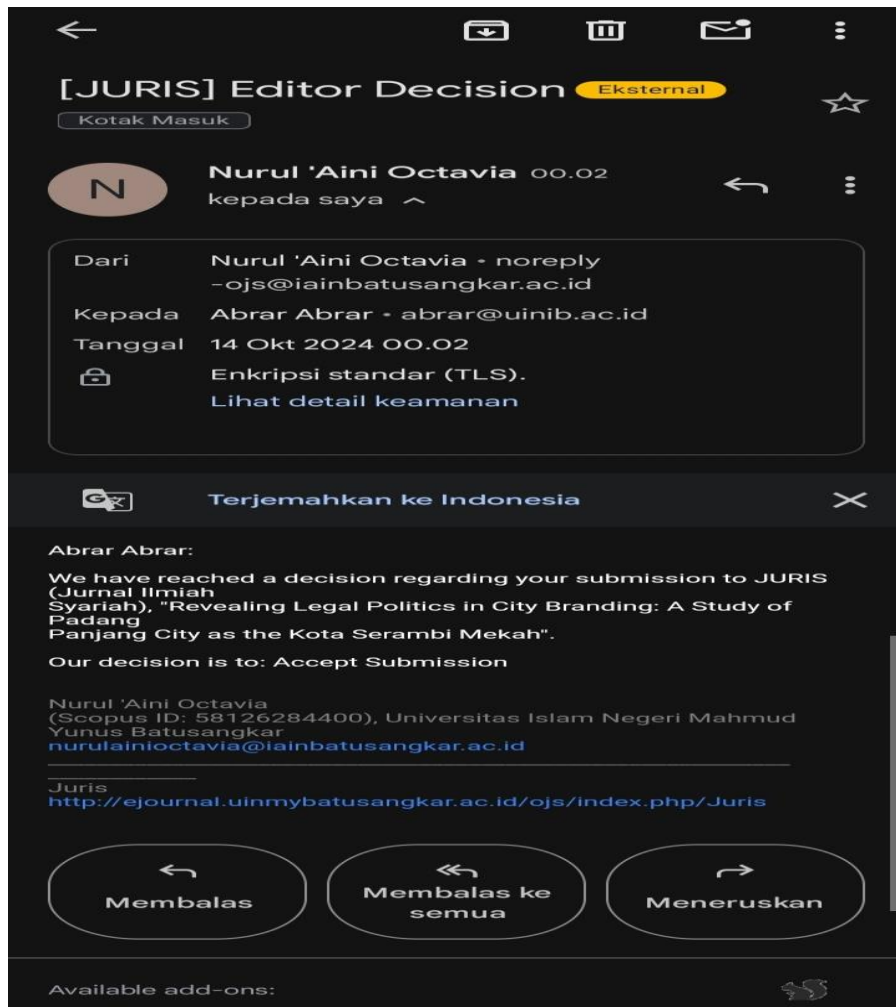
[JURIS] Editor Decision Eksternal

Kotak Masuk

N

Nurul 'Aini Octavia 00.02

kepada saya

Dari Nurul 'Aini Octavia • noreply-ojs@iainbatusangkar.ac.id

Kepada Abrar Abrar • abrar@uinib.ac.id

Tanggal 14 Okt 2024 00.02

Enkripsi standar (TLS).

Lihat detail keamanan

Terjemahkan ke Indonesia

Abrar Abrar:

We have reached a decision regarding your submission to JURIS (Jurnal Ilmiah Syariah), "Revealing Legal Politics in City Branding: A Study of Padang Panjang City as the Kota Serambi Mekah".

Our decision is to: Accept Submission

Nurul 'Aini Octavia
(Scopus ID: 58126284400), Universitas Islam Negeri Mahmud Yunus Batusangkar
nurulainioctavia@iainbatusangkar.ac.id

Juris
http://ejournal.uinmybatusangkar.ac.id/ojs/index.php/Juris

Membalas

Membalas ke semua

Meneruskan

Available add-ons: